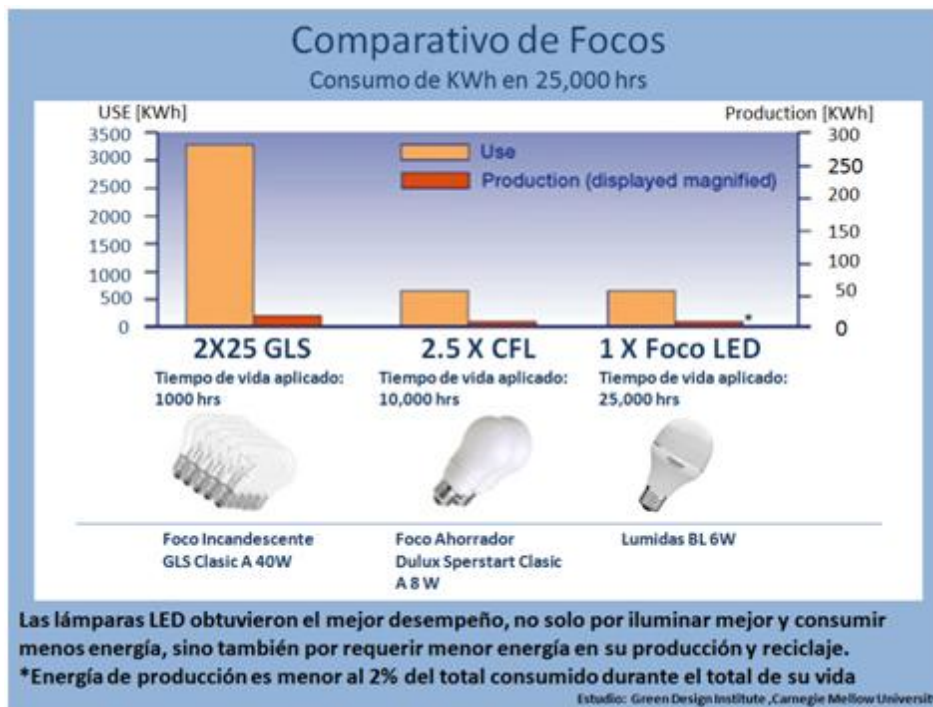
Comparativo de Focos
Consumo de KWh en 25,000 hrs

USE [KWh]
Production [KWh]
3500
3000
2500
2000
1500
1000
500
0
300
250
200
150
100
50
0

Use
Production (displayed magnified)

*

2X25 GLS
Tiempo de vida aplicado: 1000 hrs

2.5 X CFL
Tiempo de vida aplicado: 10,000 hrs

1 X Foco LED
Tiempo de vida aplicado: 25,000 hrs

Foco Incandescente GLS Clasic A 40W

Foco Ahorrador Dulux Sperstart Clasic A 8 W

Lumidas BL 6W

Las lámparas LED obtuvieron el mejor desempeño, no solo por iluminar mejor y consumir menos energía, sino también por requerir menor energía en su producción y reciclaje.
*Energía de producción es menor al 2% del total consumido durante el total de su vida

Estudio: Green Design Institute ,Carnegie Mellow Universit